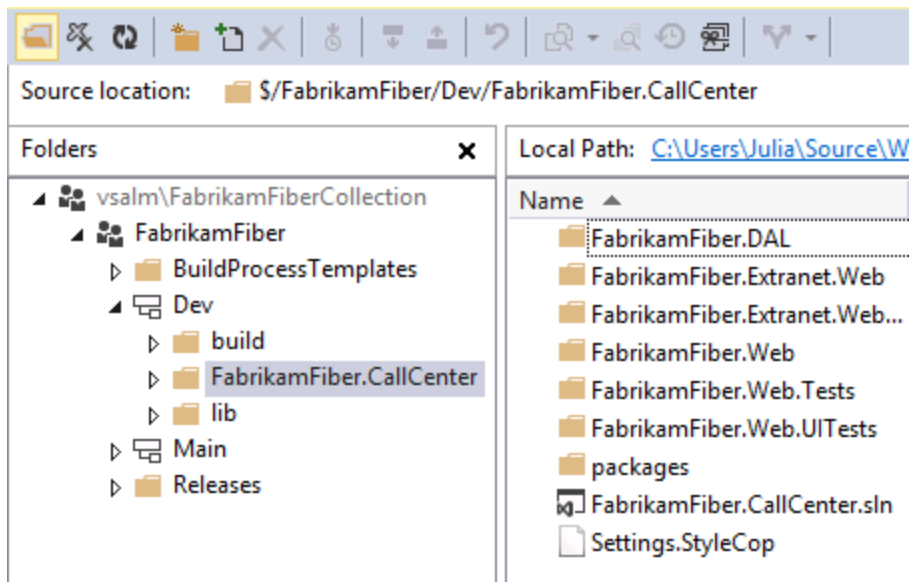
Source location: $/FabrikamFiber/Dev/FabrikamFiber.CallCenter

Folders

vsalm\FabrikamFiberCollection
FabrikamFiber
BuildProcessTemplates
Dev
build
FabrikamFiber.CallCenter
lib
Main
Releases

Local Path: C:\Users\Julia\Source\W

Name

FabrikamFiber.DAL
FabrikamFiber.Extranet.Web
FabrikamFiber.Extranet.Web...
FabrikamFiber.Web
FabrikamFiber.Web.Tests
FabrikamFiber.Web.UITests
packages
FabrikamFiber.CallCenter.sln
Settings.StyleCop